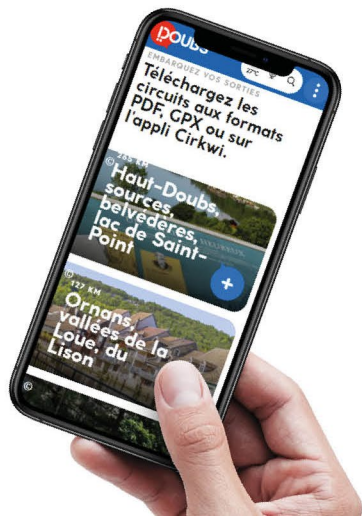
Doubs
27°C
EMBARQUEZ VOS SORTIES
Téléchargez les circuits aux formats PDF, GPX ou sur l'appli Cirkwi.

286 KM
Haut-Doubs, sources, belvédères, lac de Saint-Point
+

127 KM
Ornans, vallées de la Loue, du Lison